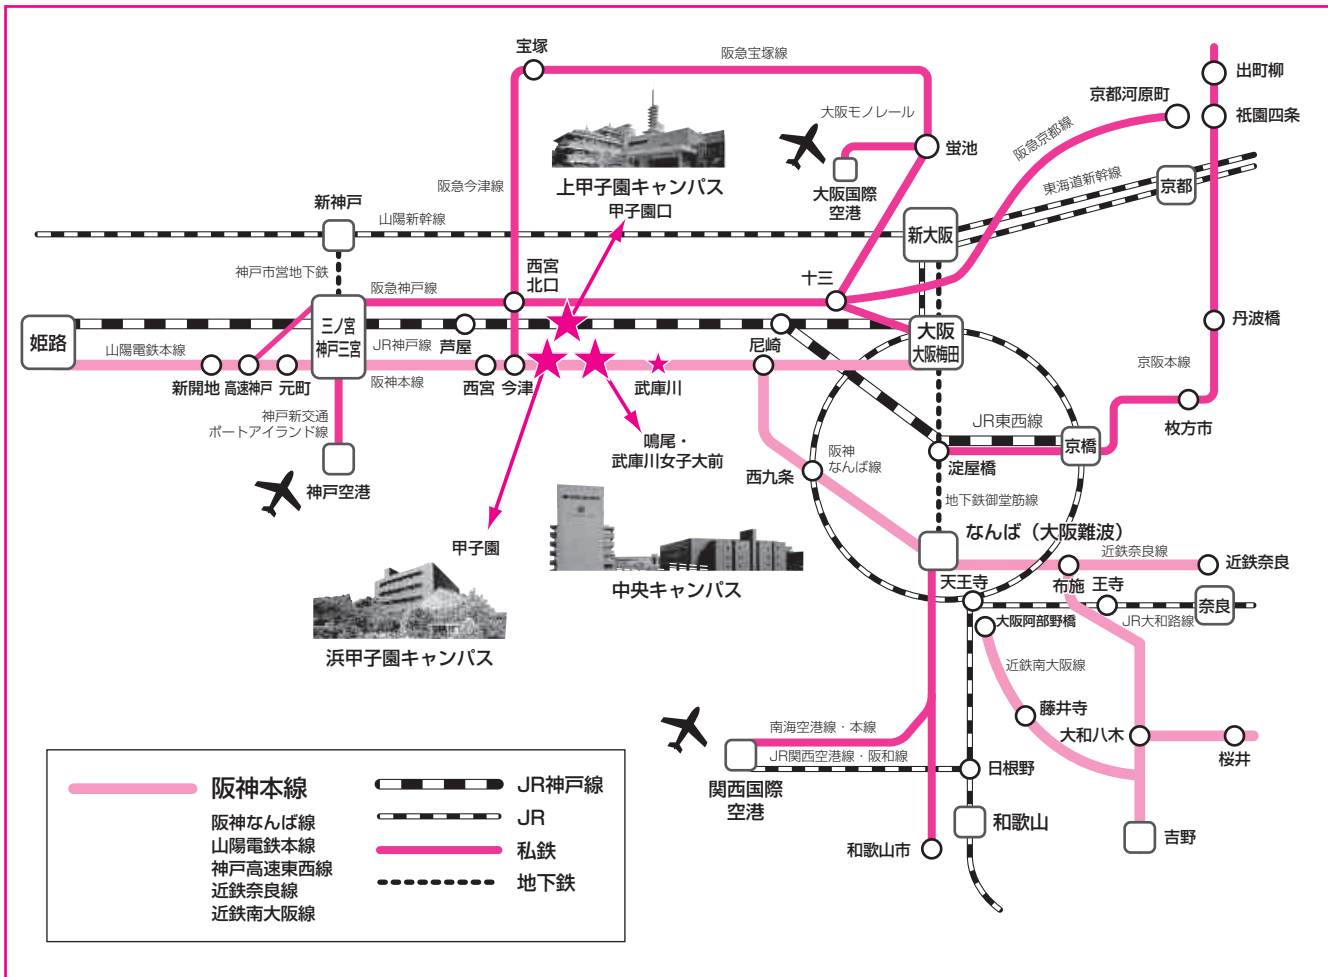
宝塚
阪急宝塚線
大阪モノレール
上甲子園キャンパス
甲子園口
阪急今津線
新神戸
山陽新幹線
神戸市営地下鉄
阪急神戸線
西宮北口
蛍池
大阪国際空港
新大阪
十三
阪急京都線
東海道新幹線
京都河原町
京都
出町柳
祇園四条
丹波橋
京阪本線
枚方市
姫路
山陽電鉄本線
三ノ宮
神戸三宮
JR神戸線
芦屋
新開地
高速神戸
元町
阪神本線
西宮
今津
武庫川
尼崎
大阪
大阪梅田
神戸新交通
ポートアイランド線
神戸空港
鳴尾・武庫川女子大前
西九条
阪神なんば線
JR東西線
京橋
淀屋橋
地下鉄御堂筋線
なんば（大阪難波）
甲子園
中央キャンパス
浜甲子園キャンパス
近鉄奈良線
近鉄奈良
天王寺
布施
王寺
奈良
JR大和路線
大阪阿部野橋
近鉄南大阪線
藤井寺
大和八木
桜井
南海空港線・本線
JR関西空港線・阪和線
関西国際空港
日根野
和歌山
和歌山市
吉野

| 阪神本線 | JR神戸線 |
|---|---|
| 阪神なんば線 | JR |
| 山陽電鉄本線 | 私鉄 |
| 神戸高速東西線 | 地下鉄 |
| 近鉄奈良線 | |
| 近鉄南大阪線 | |